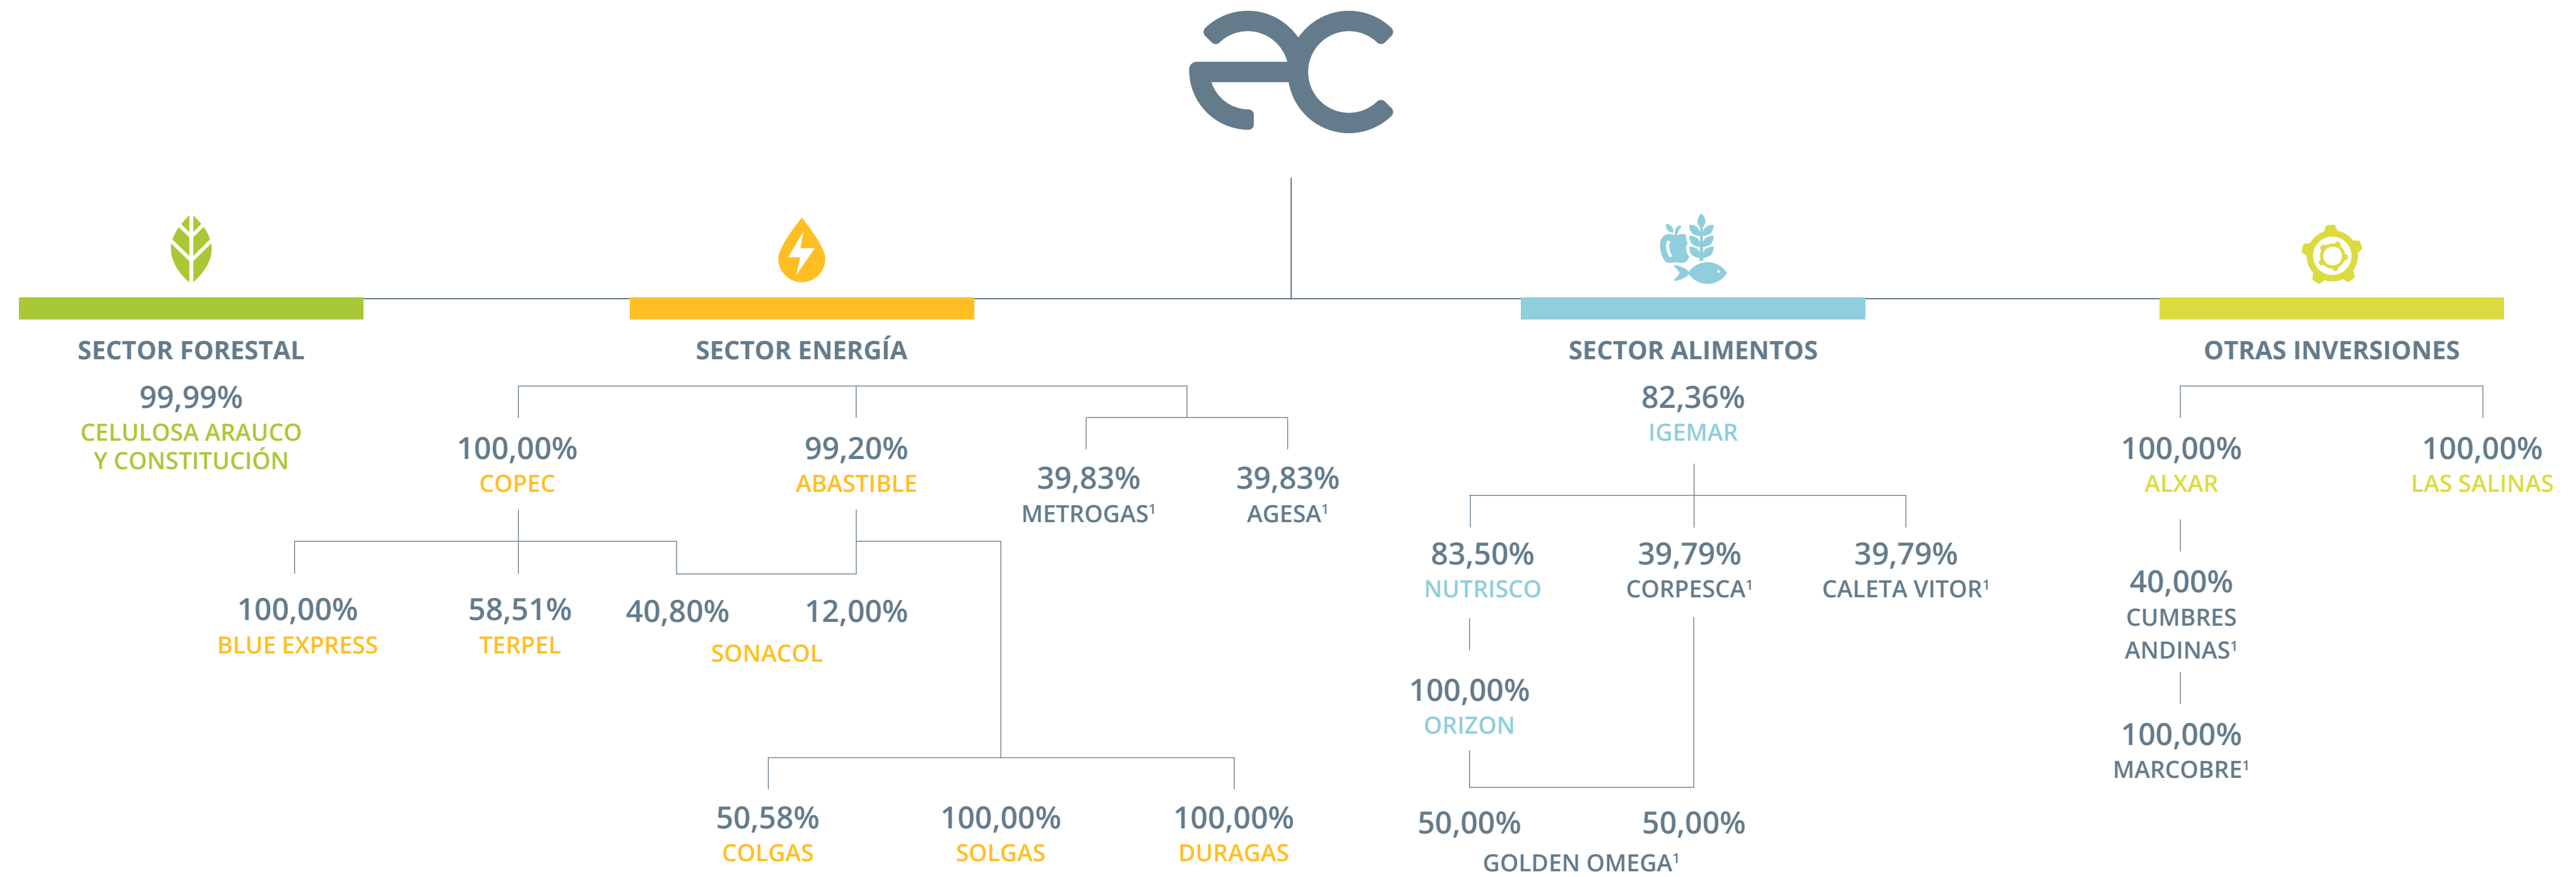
SECTOR FORESTAL

99,99%
CELULOSA ARAUCO Y CONSTITUCIÓN

SECTOR ENERGÍA

100,00%
COPEC

99,20%
ABASTIBLE

39,83%
METROGAS$^1$

39,83%
AGESA$^1$

100,00%
BLUE EXPRESS

58,51%
TERPEL

40,80%

12,00%

SONACOL

50,58%
COLGAS

100,00%
SOLGAS

100,00%
DURAGAS

SECTOR ALIMENTOS

82,36%
IGEMAR

83,50%
NUTRISCO

39,79%
CORPESCA$^1$

39,79%
CALETA VITOR$^1$

100,00%
ORIZON

50,00%

50,00%

GOLDEN OMEGA$^1$

OTRAS INVERSIONES

100,00%
ALXAR

100,00%
LAS SALINAS

40,00%
CUMBRES ANDINAS$^1$

100,00%
MARCOBRE$^1$